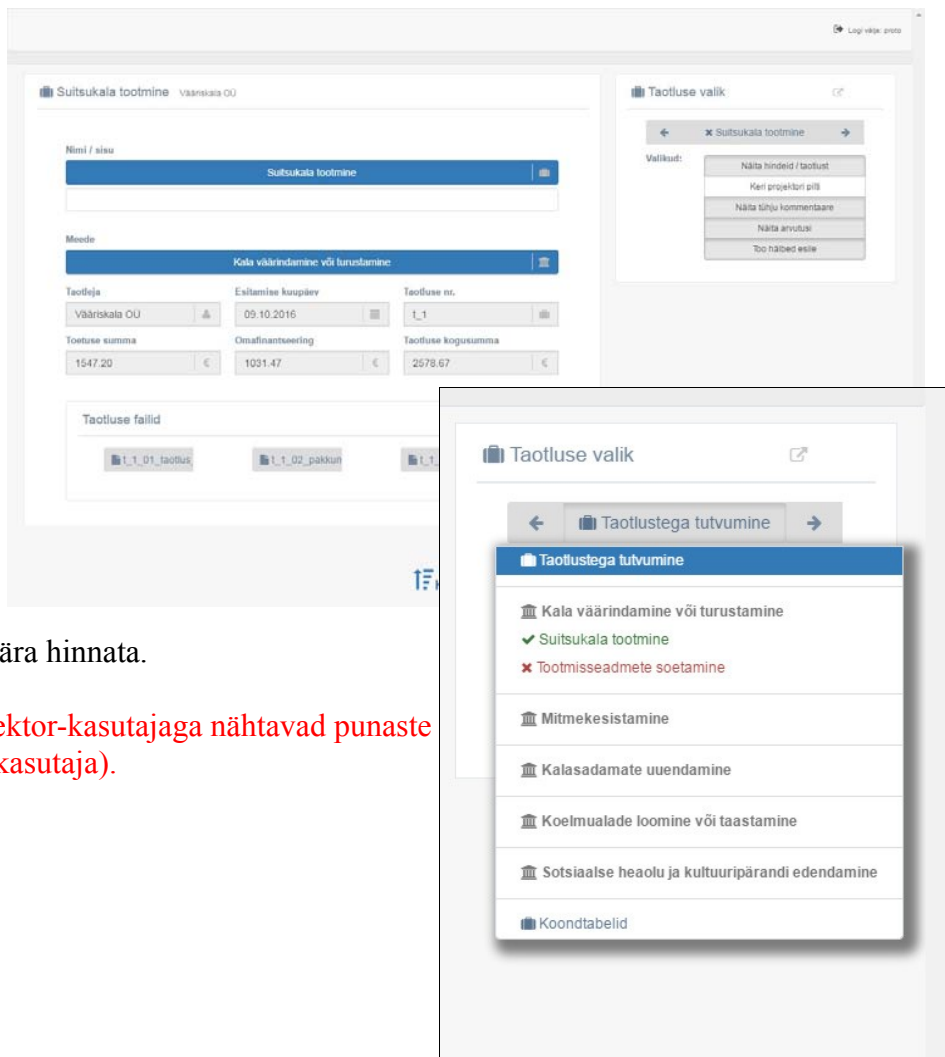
Logi välja: proto

Suitsukala tootmine Vääriskala OÜ

Nimi / sisu

Suitsukala tootmine

Meede

Kala väärindamine või turustamine

| Taotleja | Esitamise kuupäev | Taotluse nr. |
|---|---|---|
| Vääriskala OÜ | 09.10.2016 | t_1 |
| Toetuse summa | Omafinantseering | Taotluse kogusumma |
| 1547.20 € | 1031.47 € | 2578.67 € |

Taotluse failid

t_1_01_taotlus  t_1_02_pakkun  t_1_

Taotluse valik

Suitsukala tootmine

Valikud:

Näita hindeid / taotlust
Keri projektori pilti
Näita tühju kommentaare
Näita arvutusi
Too häbed esile

Taotluse valik

Taotlustega tutvumine

Taotlustega tutvumine

Kala väärindamine või turustamine
✔ Suitsukala tootmine
✖ Tootmisseadmete soetamine

Mitmekesistamine

Kalasadamate uuendamine

Koelmualade loomine või taastamine

Sotsiaalse heaolu ja kultuuripärandi edendamine

Koondtabelid

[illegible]ära hinnata.

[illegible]ektor-kasutajaga nähtavad punaste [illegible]kasutaja).